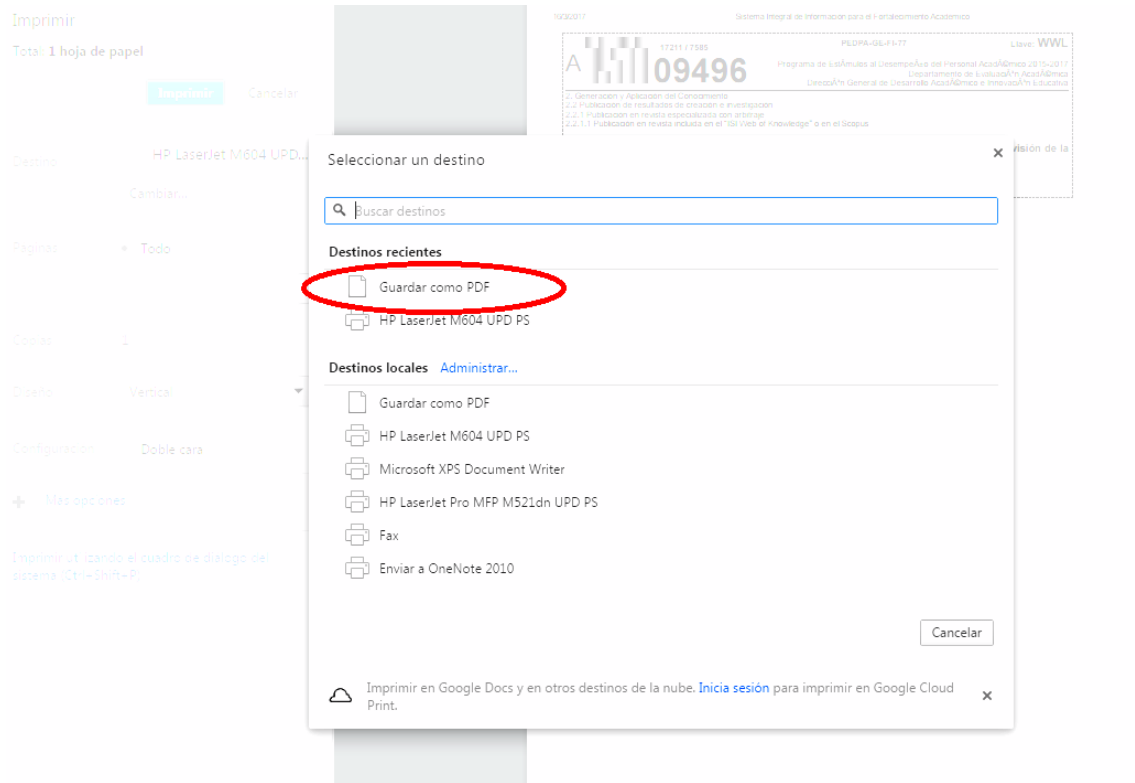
Imprimir

Total: 1 hoja de papel

Imprimir Cancelar

Destino HP LaserJet M604 UPD...

Cambiar...

Páginas Todo

Copias 1

Diseño Vertical

Configuración Doble cara

Más opciones

Imprimir utilizando el cuadro de diálogo del sistema (Ctrl+Shift+P)

10/2017 Sistema Integral de Información para el Fortalecimiento Académico

17211 / 7585 PEDPA-GE-FI-77 Llave: WWL

A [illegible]09496

Programa de EstÃmulos al DesempeÃ±o del Personal AcadÃ©mico 2015-2017
Departamento de EvaluaciÃ³n AcadÃ©mica
DirecciÃ³n General de Desarrollo AcadÃ©mico e InnovaciÃ³n Educativa

2. Generación y Aplicación del Conocimiento
2.2 Publicación de resultados de creación e investigación
2.2.1 Publicación en revista especializada con arbitraje
2.2.1.1 Publicación en revista incluida en el "ISI Web of Knowledge" o en el Scopus

visión de la

Seleccionar un destino

×

Buscar destinos

Destinos recientes

Guardar como PDF

HP LaserJet M604 UPD PS

Destinos locales Administrar...

Guardar como PDF

HP LaserJet M604 UPD PS

Microsoft XPS Document Writer

HP LaserJet Pro MFP M521dn UPD PS

Fax

Enviar a OneNote 2010

Cancelar

Imprimir en Google Docs y en otros destinos de la nube. Inicia sesión para imprimir en Google Cloud Print.

×